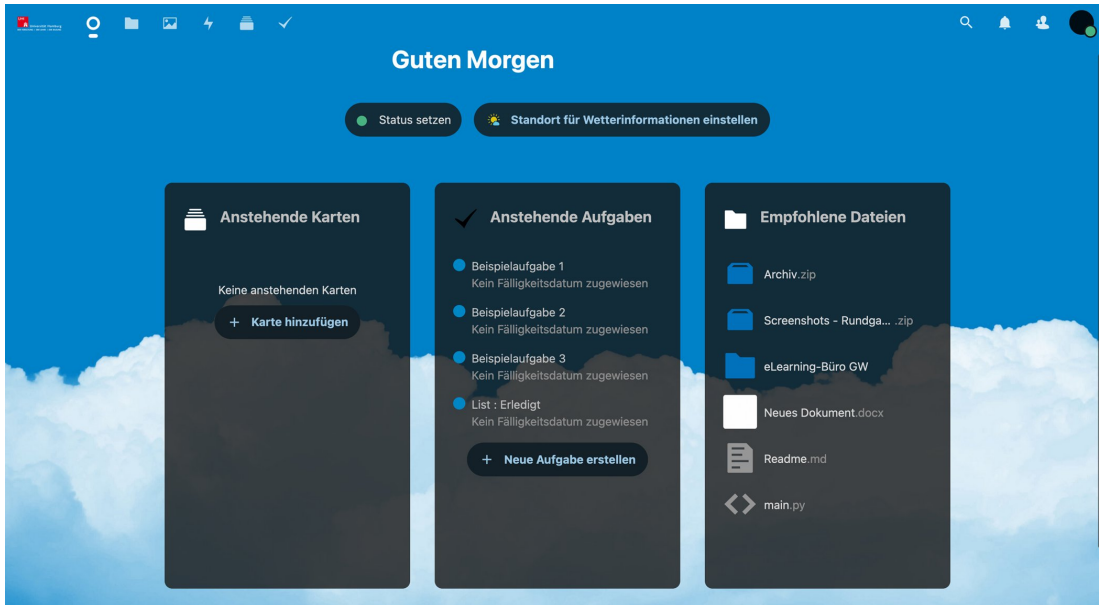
Guten Morgen

Status setzen

Standort für Wetterinformationen einstellen

Anstehende Karten

Keine anstehenden Karten

+ Karte hinzufügen

Anstehende Aufgaben

Beispielaufgabe 1
Kein Fälligkeitsdatum zugewiesen

Beispielaufgabe 2
Kein Fälligkeitsdatum zugewiesen

Beispielaufgabe 3
Kein Fälligkeitsdatum zugewiesen

List : Erledigt
Kein Fälligkeitsdatum zugewiesen

+ Neue Aufgabe erstellen

Empfohlene Dateien

Archiv.zip

Screenshots - Rundga... .zip

eLearning-Büro GW

Neues Dokument.docx

Readme.md

main.py